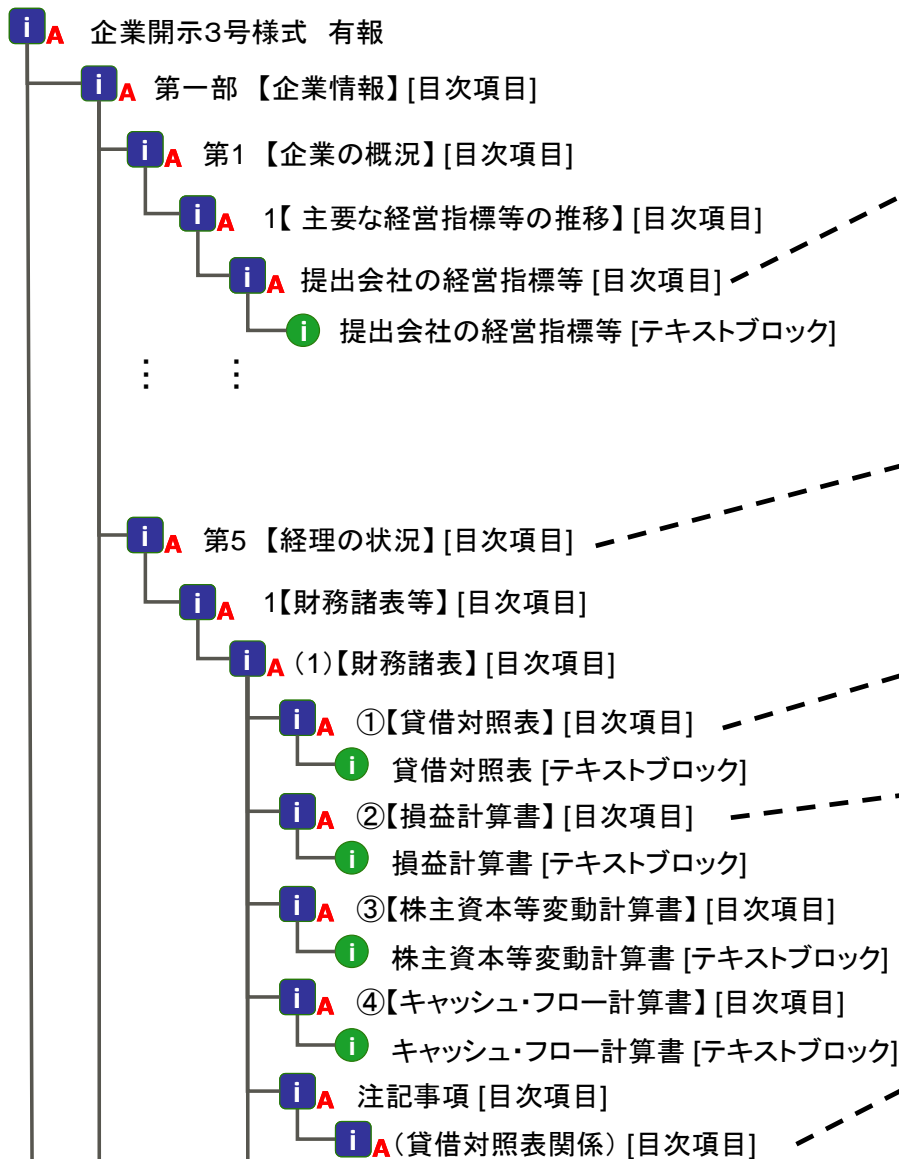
iA 企業開示3号様式 有報

iA 第一部 【企業情報】[目次項目]

iA 第1 【企業の概況】[目次項目]

iA 1【 主要な経営指標等の推移】[目次項目]

iA 提出会社の経営指標等 [目次項目]

i 提出会社の経営指標等 [テキストブロック]

⋮ ⋮

iA 第5 【経理の状況】[目次項目]

iA 1【財務諸表等】[目次項目]

iA (1)【財務諸表】[目次項目]

iA ①【貸借対照表】[目次項目]

i 貸借対照表 [テキストブロック]

iA ②【損益計算書】[目次項目]

i 損益計算書 [テキストブロック]

iA ③【株主資本等変動計算書】[目次項目]

i 株主資本等変動計算書 [テキストブロック]

iA ④【キャッシュ・フロー計算書】[目次項目]

i キャッシュ・フロー計算書 [テキストブロック]

iA 注記事項 [目次項目]

iA (貸借対照表関係) [目次項目]